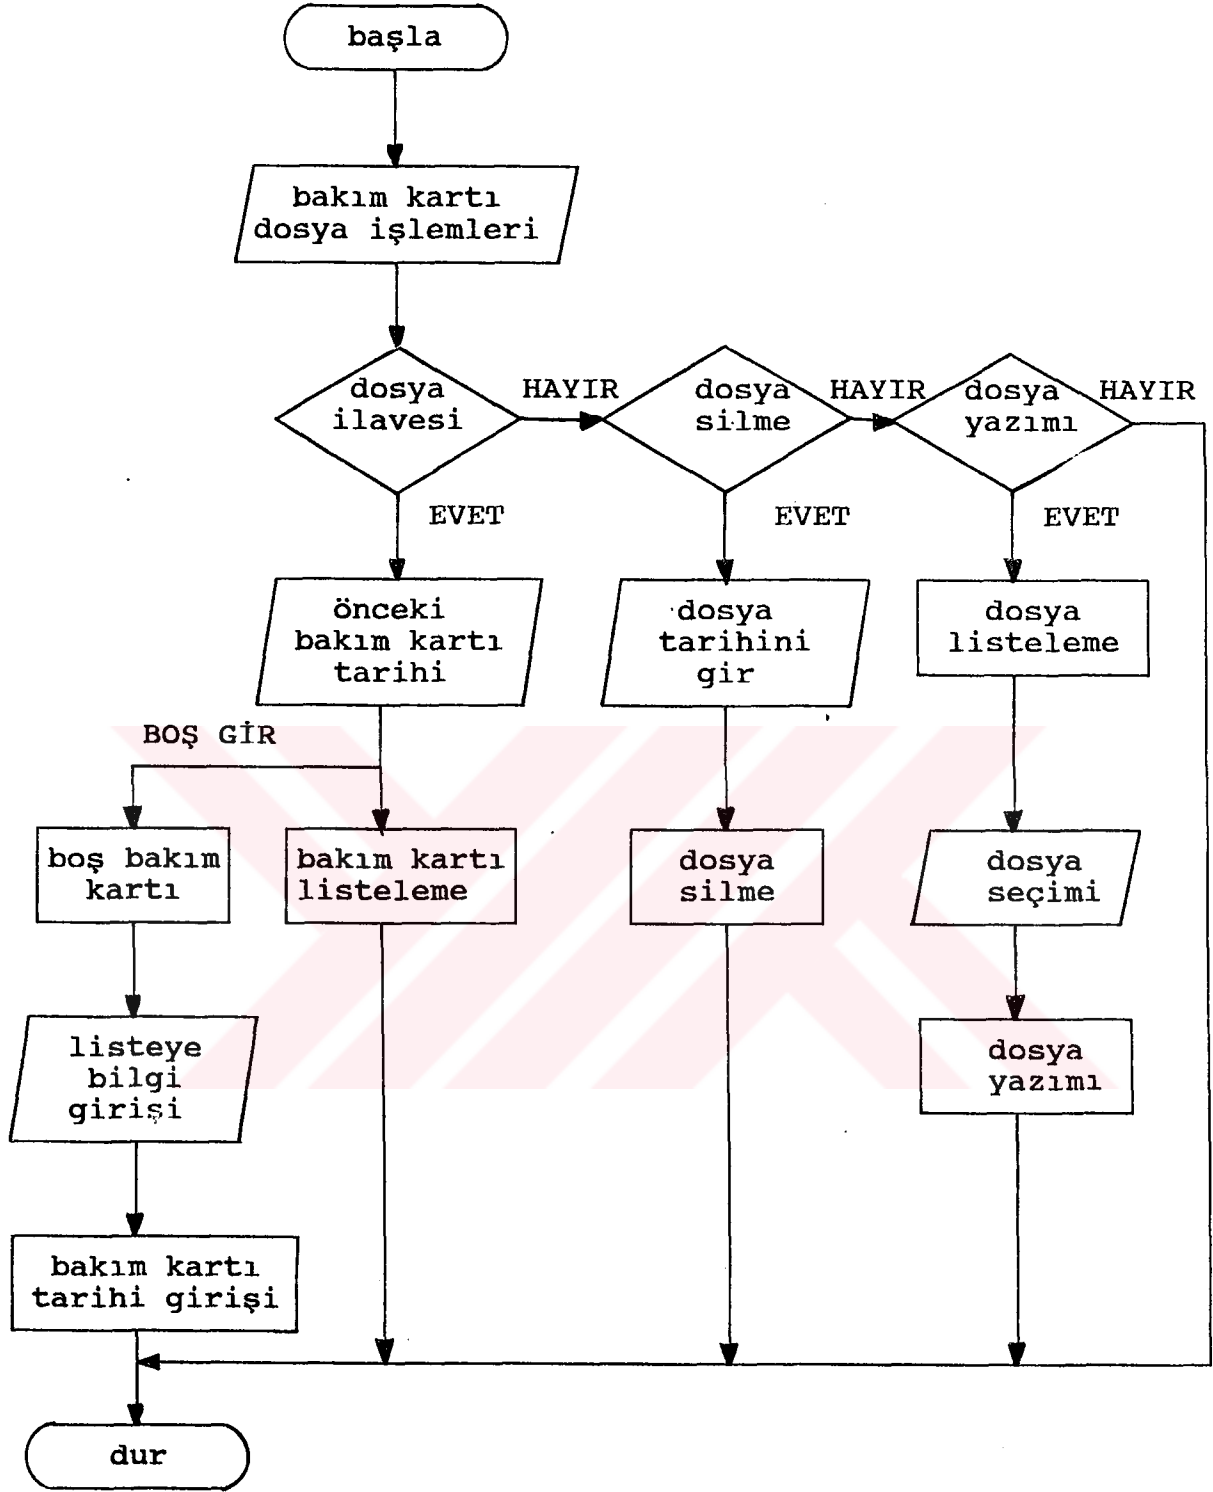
başla

bakım kartı dosya işlemleri

dosya ilavesi

HAYIR

dosya silme

HAYIR

dosya yazımı

HAYIR

EVET

EVET

EVET

önceki bakım kartı tarihi

dosya tarihini gir

dosya listeleme

BOŞ GİR

boş bakım kartı

bakım kartı listeleme

dosya silme

dosya seçimi

listeye bilgi girişi

dosya yazımı

bakım kartı tarihi girişi

dur